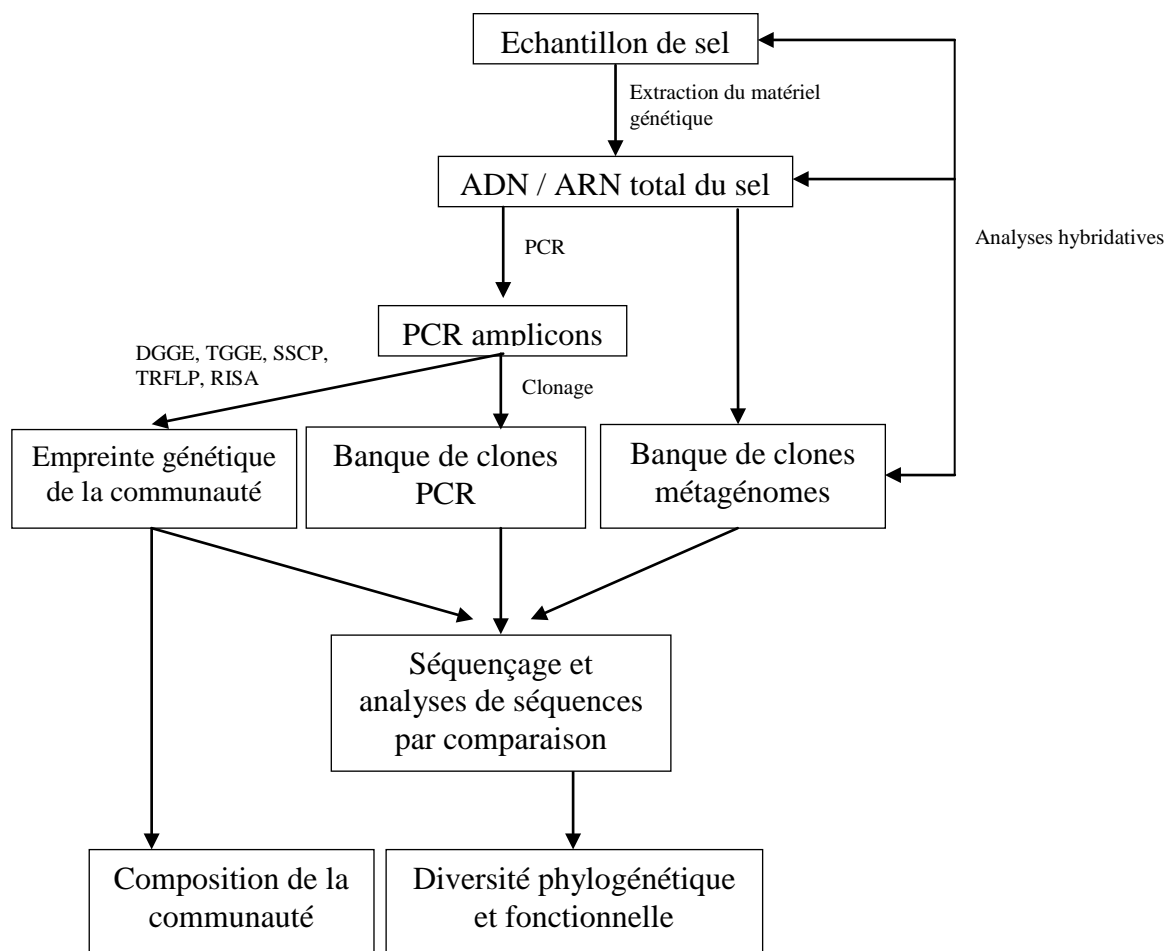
Echantillon de sel

Extraction du matériel génétique

ADN / ARN total du sel

Analyses hybridatives

PCR

PCR amplicons

DGGE, TGGE, SSCP, TRFLP, RISA

Clonage

Empreinte génétique de la communauté

Banque de clones PCR

Banque de clones métagénomes

Séquençage et analyses de séquences par comparaison

Composition de la communauté

Diversité phylogénétique et fonctionnelle